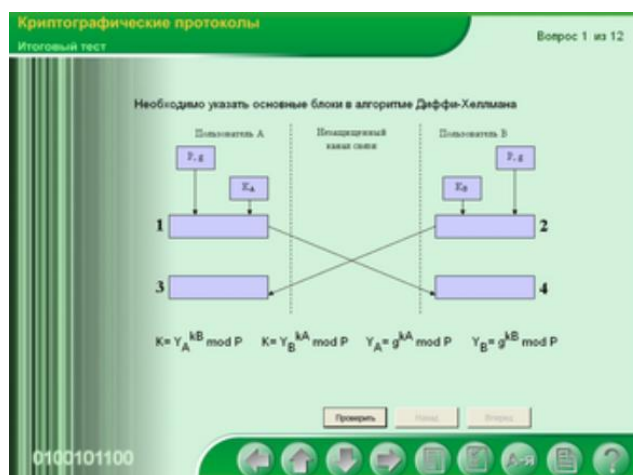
Криптографические протоколы

Итоговый тест

Вопрос 1 из 12

Необходимо указать основные блоки в алгоритме Диффи-Хеллмана

Пользователь A

Незащищенный канал связи

Пользователь B

P, g

$K_A$

$K_B$

P, g

1

2

3

4

$K = Y_A^{kB} \mod P$ $K = Y_B^{kA} \mod P$ $Y_A = g^{kA} \mod P$ $Y_B = g^{kB} \mod P$

Проверить

Назад

Вперед

0100101100

А-Я